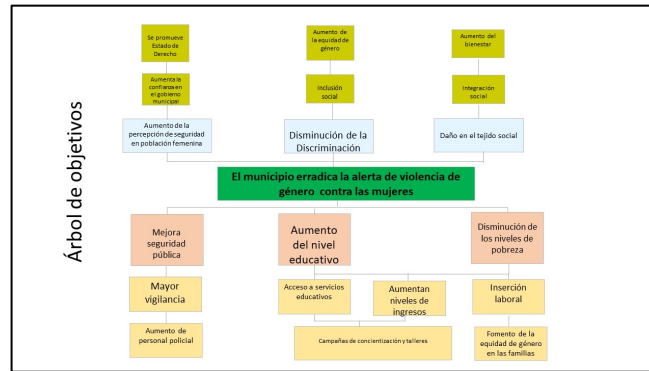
Árbol de objetivos

Se promueve Estado de Derecho

Aumenta la confianza en el gobierno municipal

Aumento de la percepción de seguridad en población femenina

Aumento de la equidad de género

Inclusión social

Disminución de la Discriminación

Aumento del bienestar

Integración social

Daño en el tejido social

El municipio erradica la alerta de violencia de género contra las mujeres

Mejora seguridad pública

Mayor vigilancia

Aumento de personal policial

Aumento del nivel educativo

Acceso a servicios educativos

Aumentan niveles de ingresos

Campañas de concientización y talleres

Disminución de los niveles de pobreza

Inserción laboral

Fomento de la equidad de género en las familias